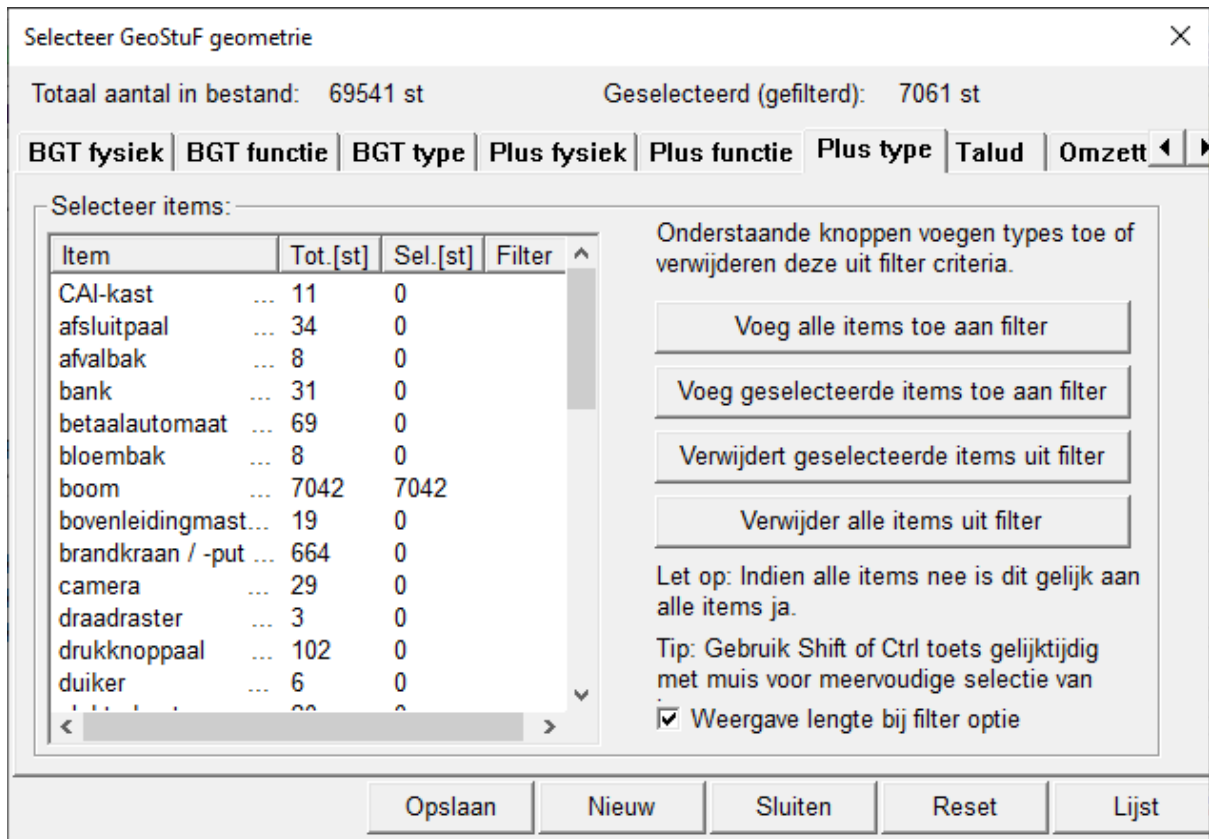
Selecteer GeoStuF geometrie

Totaal aantal in bestand: 69541 st

Geselecteerd (gefilterd): 7061 st

BGT fysiek | BGT functie | BGT type | Plus fysiek | Plus functie | Plus type | Talud | Omzett

Selecteer items:

| Item | Tot.[st] | Sel.[st] | Filter |
|---|---|---|---|
| CAI-kast ... | 11 | 0 | |
| afsluitpaal ... | 34 | 0 | |
| afvalbak ... | 8 | 0 | |
| bank ... | 31 | 0 | |
| betaalautomaat ... | 69 | 0 | |
| bloembak ... | 8 | 0 | |
| boom ... | 7042 | 7042 | |
| bovenleidingmast... | 19 | 0 | |
| brandkraan / -put ... | 664 | 0 | |
| camera ... | 29 | 0 | |
| draadraster ... | 3 | 0 | |
| drukknoppaal ... | 102 | 0 | |
| duiker ... | 6 | 0 | |
| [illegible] | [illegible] | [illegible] | |

Onderstaande knoppen voegen types toe of verwijderen deze uit filter criteria.

Voeg alle items toe aan filter

Voeg geselecteerde items toe aan filter

Verwijdert geselecteerde items uit filter

Verwijder alle items uit filter

Let op: Indien alle items nee is dit gelijk aan alle items ja.

Tip: Gebruik Shift of Ctrl toets gelijktijdig met muis voor meervoudige selectie van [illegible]

Weergave lengte bij filter optie

Opslaan Nieuw Sluiten Reset Lijst